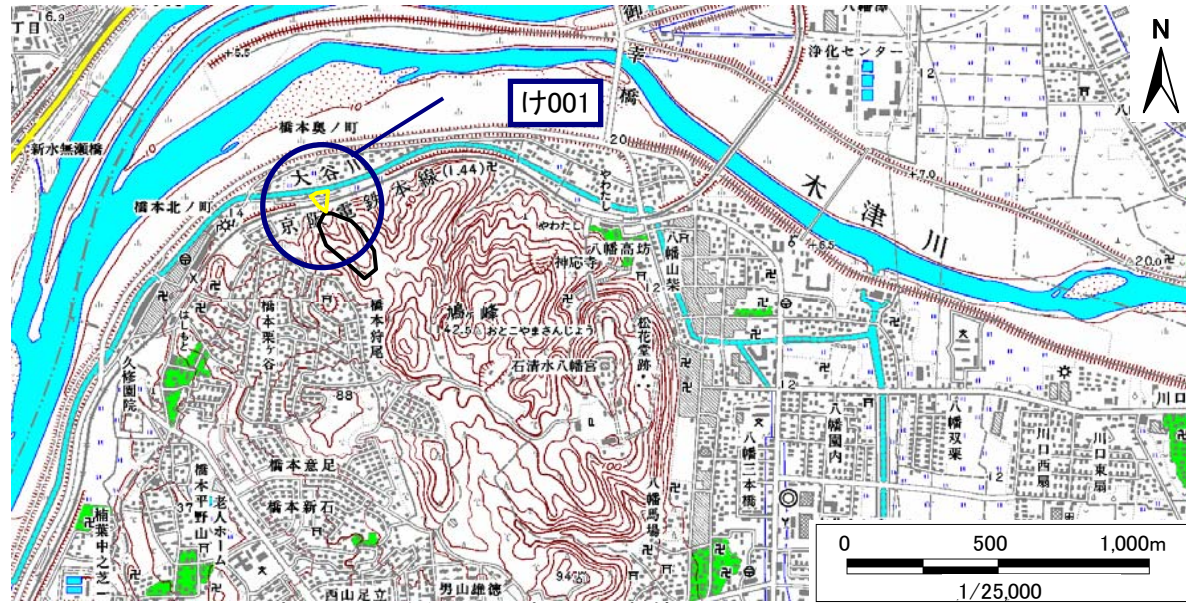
け001

N

浄化センター

橋本奥ノ町

大谷川

京阪電鉄本線

橋本北ノ町

新水無瀬橋

木津川

やわたし

八幡高坊

神応寺

八幡山柴

鳩ケ峰

142.5

おとこやまさんじょう

石清水八幡宮

松花堂跡

橋本狩尾

橋本栗ケ谷

はしもと

久修園院

88

橋本意足

橋本新石

橋本平野山

老人ホーム

楠葉中之芝一

西山足立

男山雄徳

八幡馬場

八幡三本橋

八幡園内

八幡双栗

川口西扇

川口東扇

川口

御幸橋

20

12

6.9

6.5

7.0

20.0

1.44

37

94

0 500 1,000m

1/25,000